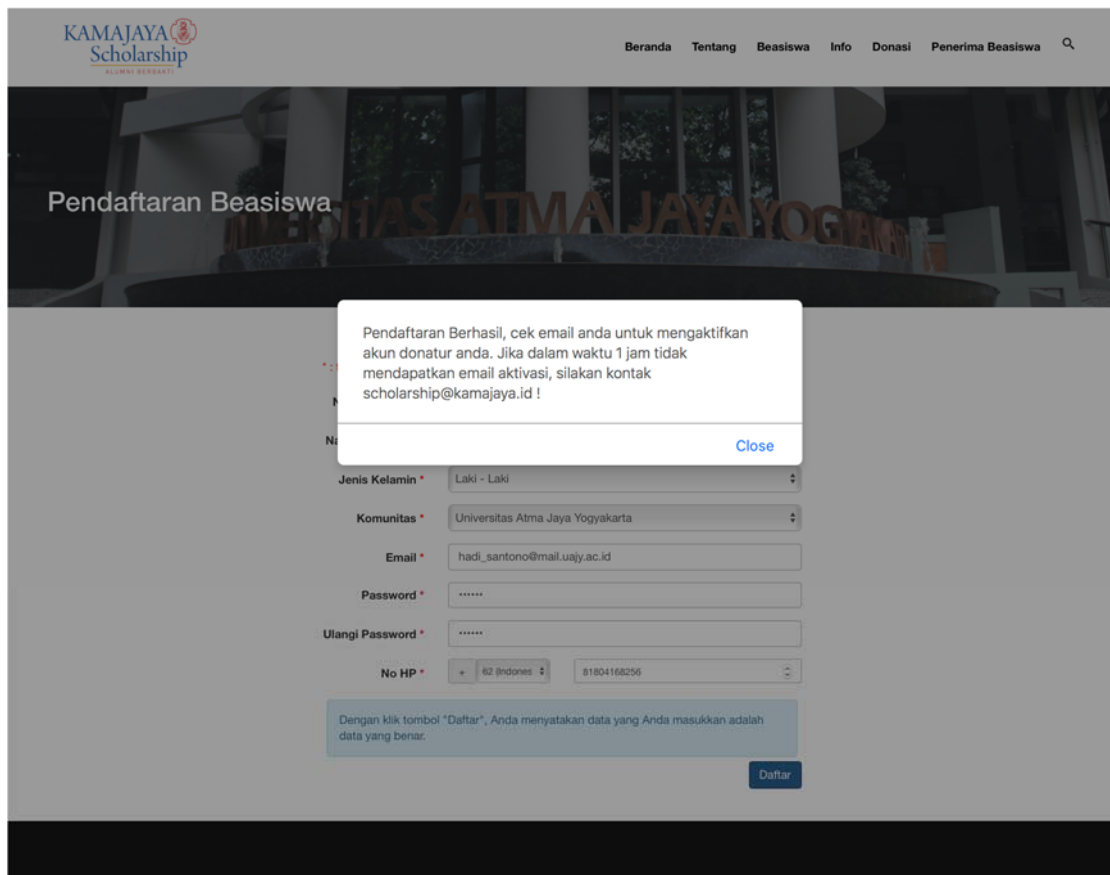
KAMAJAYA
Scholarship
ALUMNI BERBAKTI

Beranda Tentang Beasiswa Info Donasi Penerima Beasiswa

Pendaftaran Beasiswa

UNIVERSITAS ATMA JAYA YOGYAKARTA

Pendaftaran Berhasil, cek email anda untuk mengaktifkan akun donatur anda. Jika dalam waktu 1 jam tidak mendapatkan email aktivasi, silakan kontak scholarship@kamajaya.id !

Close

* : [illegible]
N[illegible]
Na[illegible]

Jenis Kelamin * Laki - Laki

Komunitas * Universitas Atma Jaya Yogyakarta

Email * hadi_santono@mail.uajy.ac.id

Password * ······

Ulangi Password * ······

No HP * + 62 (Indones 81804168256

Dengan klik tombol "Daftar", Anda menyatakan data yang Anda masukkan adalah data yang benar.

Daftar